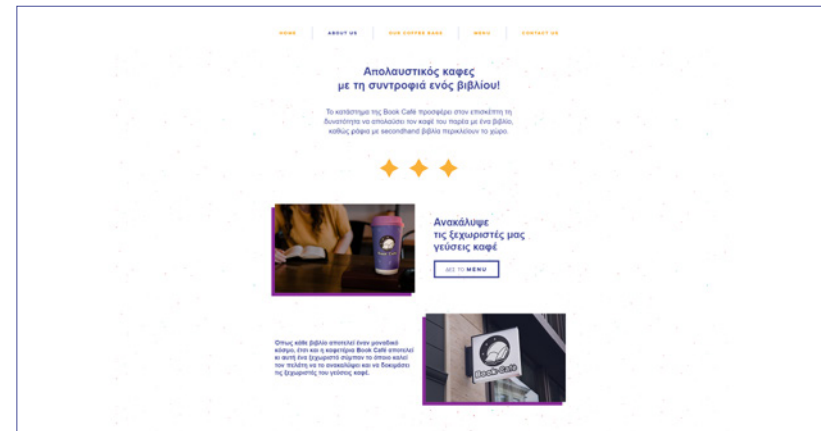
HOME | ABOUT US | OUR COFFEE BASE | MENU | CONTACT US

Απολαυστικός καφες
με τη συντροφιά ενός βιβλίου!

Το κατάστημα της Book Café προσφέρει στον επισκέπτη τη δυνατότητα να απολαύσει τον καφέ του παρέα με ένα βιβλίο, καθώς ράφια με secondhand βιβλία περικλείουν το χώρο.

Ανακάλυψε
τις ξεχωριστές μας
γεύσεις καφέ

ΔΕΣ ΤΟ MENU

Όπως κάθε βιβλίο αποτελεί έναν μοναδικό κόσμο, έτσι και η καφετέρια Book Café αποτελεί κι αυτή ένα ξεχωριστό σύμπαν το οποίο καλεί τον πελάτη να το ανακαλύψει και να δοκιμάσει τις ξεχωριστές του γεύσεις καφέ.

Book Café